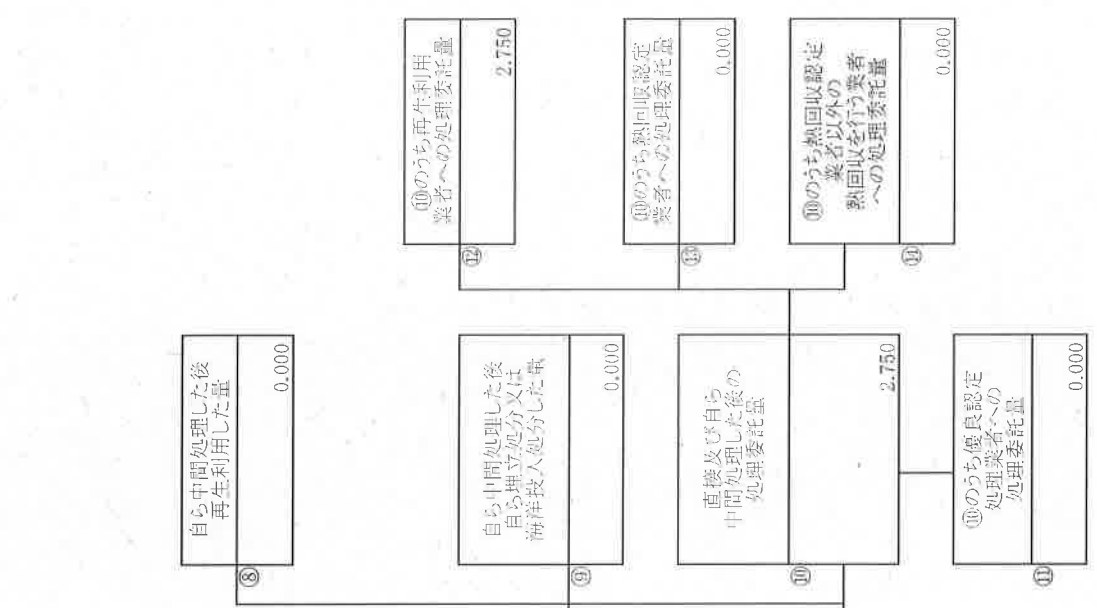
⑫ ⑩のうち再生利用業者への処理委託量
2.750

⑬ ⑩のうち熱回収認定業者への処理委託量
0.000

⑭ ⑩のうち熱回収認定業者以外の熱回収を行う業者への処理委託量
0.000

⑧ 自ら中間処理した後再生利用した量
0.000

⑨ 自ら中間処理した後自ら埋立処分又は海洋投入処分した量
0.000

⑩ 直接及び自ら中間処理した後の処理委託量
2.750

⑪ ⑩のうち優良認定処理業者への処理委託量
0.000